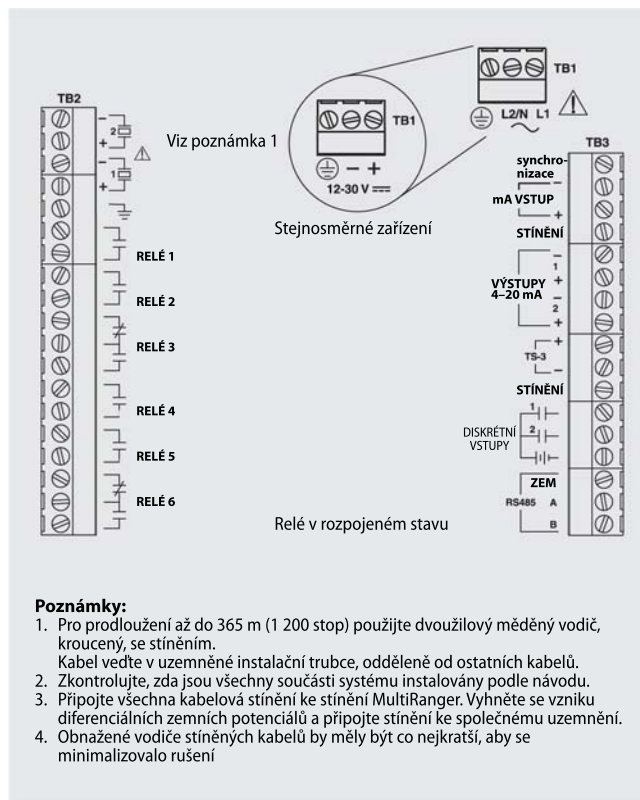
TB1

L2/N L1

TB2

2

1

Viz poznámka 1

TB1

$-$ $+$

12-30 V $\overline{\overline{---}}$

Stejnosměrné zařízení

RELÉ 1

RELÉ 2

RELÉ 3

RELÉ 4

RELÉ 5

RELÉ 6

Relé v rozpojeném stavu

TB3

synchronizace

mA VSTUP

+

STÍNĚNÍ

VÝSTUPY 4–20 mA

1

+

2

+

TS-3

+

STÍNĚNÍ

DISKRÉTNÍ VSTUPY

1

2

ZEM

RS485 A

B

**Poznámky:**
1. Pro prodloužení až do 365 m (1 200 stop) použijte dvoužilový měděný vodič, kroucený, se stíněním.
Kabel veďte v uzemněné instalační trubce, odděleně od ostatních kabelů.
2. Zkontrolujte, zda jsou všechny součásti systému instalovány podle návodu.
3. Připojte všechna kabelová stínění ke stínění MultiRanger. Vyhněte se vzniku diferenciálních zemních potenciálů a připojte stínění ke společnému uzemnění.
4. Obnažené vodiče stíněných kabelů by měly být co nejkratší, aby se minimalizovalo rušení